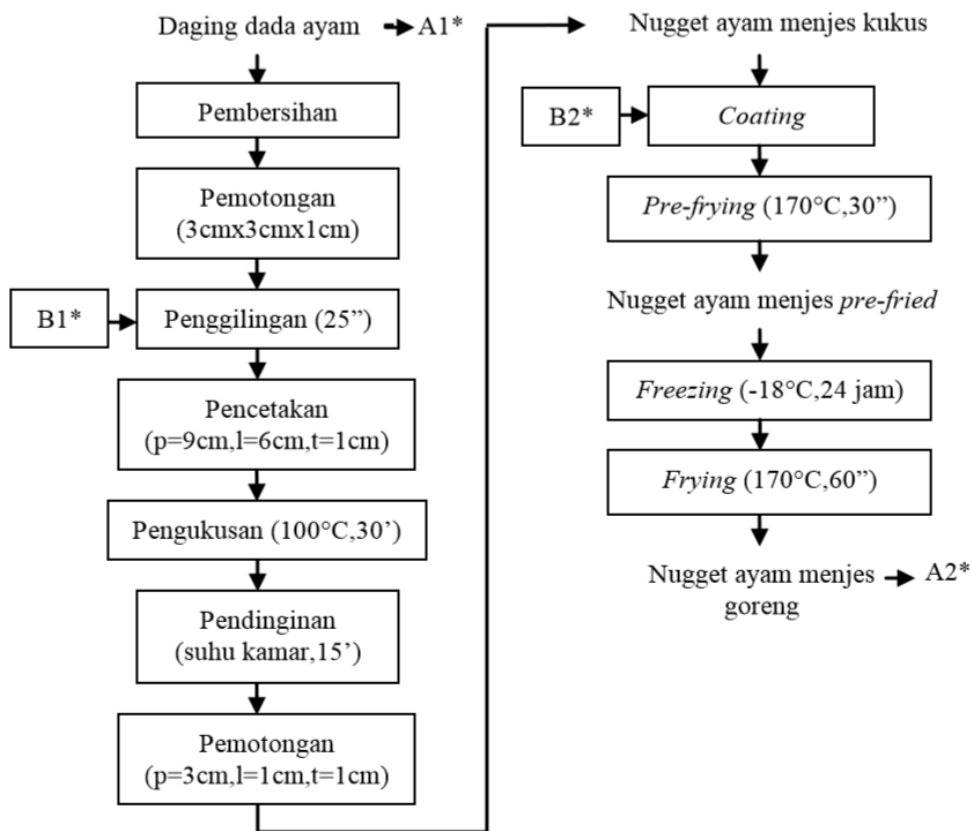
Daging dada ayam → A1*

Pembersihan

Pemotongan (3cmx3cmx1cm)

B1* → Penggilingan (25”)

Pencetakan (p=9cm,l=6cm,t=1cm)

Pengukusan (100°C,30’)

Pendinginan (suhu kamar,15’)

Pemotongan (p=3cm,l=1cm,t=1cm)

Nugget ayam menjes kukus

B2* → Coating

Pre-frying (170°C,30”)

Nugget ayam menjes pre-fried

Freezing (-18°C,24 jam)

Frying (170°C,60”)

Nugget ayam menjes goreng → A2*